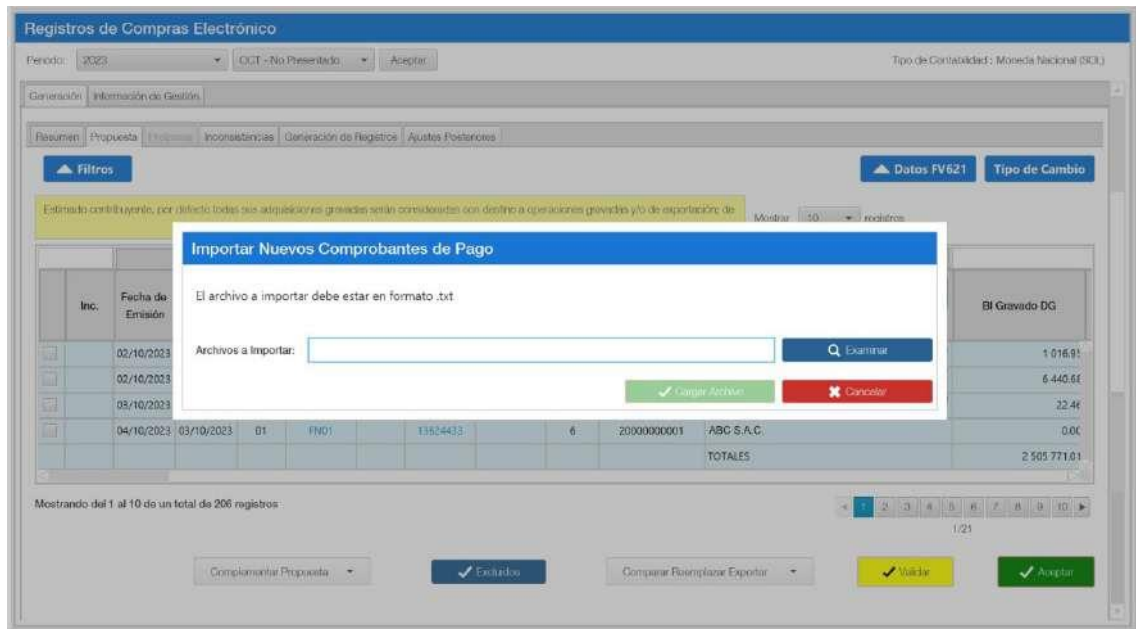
Registros de Compras Electrónico

Periodo: 2023 CCT - No Presentado Aceptar

Tipo de Contabilidad : Moneda Nacional (SOL)

Generación Información de Gestión

Resumen Propuesta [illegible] Inconsistencias Generación de Registros Ajustes Posteriores

Filtros

Datos FV621 Tipo de Cambio

Estimado contribuyente, por defecto todas sus adquisiciones gravadas serán consideradas con destino a operaciones gravadas y/o de exportación de

Mostrar 10 registros

| | Inc. | Fecha de Emisión | | | | | | | | | BI Gravado DG |
|---|---|---|---|---|---|---|---|---|---|---|---|
| | | 02/10/2023 | | | | | | | | | 1 016.9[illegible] |
| | | 02/10/2023 | | | | | | | | | 6 440.6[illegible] |
| | | 03/10/2023 | | | | | | | | | 22.4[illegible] |
| | | 04/10/2023 | 03/10/2023 | 01 | FN01 | | 13624433 | | 6 | 20000000001 | ABC S.A.C. | 0.0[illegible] |
| | | | | | | | | | | | TOTALES | 2 505 771.01 |

Importar Nuevos Comprobantes de Pago

El archivo a importar debe estar en formato .txt

Archivos a Importar:

Examinar

Cargar Archivo

Cancelar

Mostrando del 1 al 10 de un total de 206 registros

1 2 3 4 5 6 7 8 9 10

1/21

Complementar Propuesta

Excluidos

Comparar Reemplazar Exportar

Validar

Aceptar